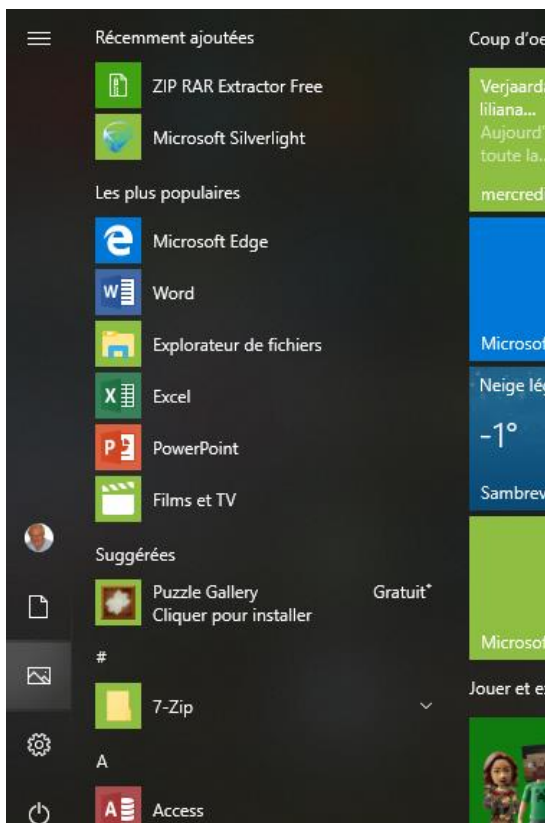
Récemment ajoutées

ZIP RAR Extractor Free

Microsoft Silverlight

Les plus populaires

Microsoft Edge

Word

Explorateur de fichiers

Excel

PowerPoint

Films et TV

Suggérées

Puzzle Gallery
Cliquer pour installer

Gratuit*

#

7-Zip

A

Access

Coup d'oe

Verjaarda
liliana...
Aujourd'
toute la...

mercred

Microsof

Neige lég

-1°

Sambrev

Microsof

Jouer et e